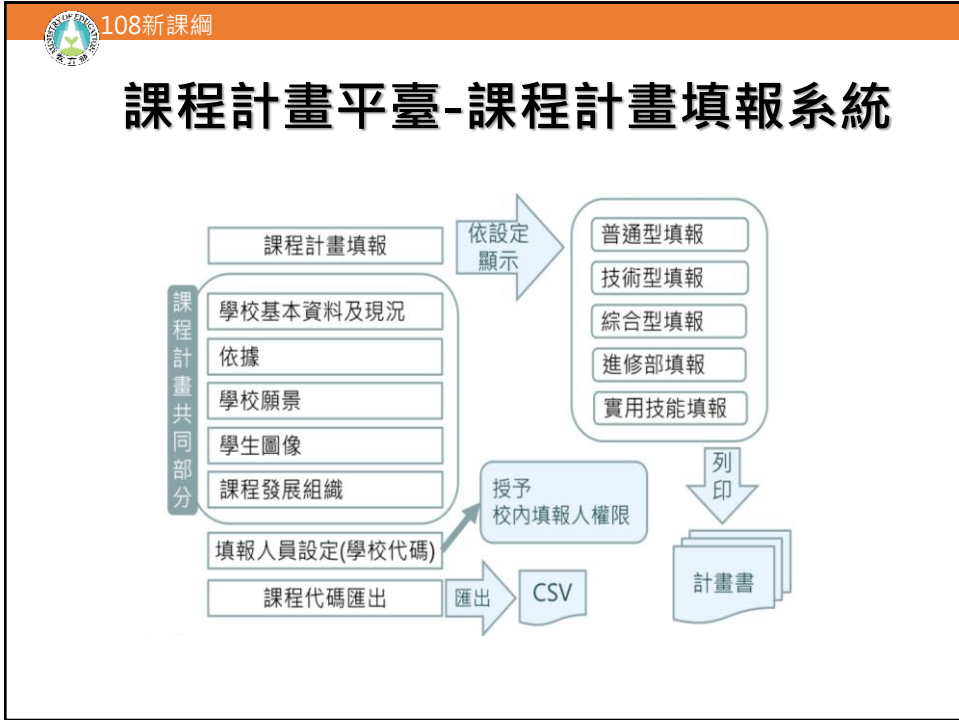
MINISTRY OF EDUCATION 教育部

108新課綱

課程計畫平臺-課程計畫填報系統

課程計畫填報

依設定顯示

普通型填報

技術型填報

綜合型填報

進修部填報

實用技能填報

課程計畫共同部分

學校基本資料及現況

依據

學校願景

學生圖像

課程發展組織

列印

授予校內填報人權限

填報人員設定(學校代碼)

計畫書

課程代碼匯出

匯出

CSV